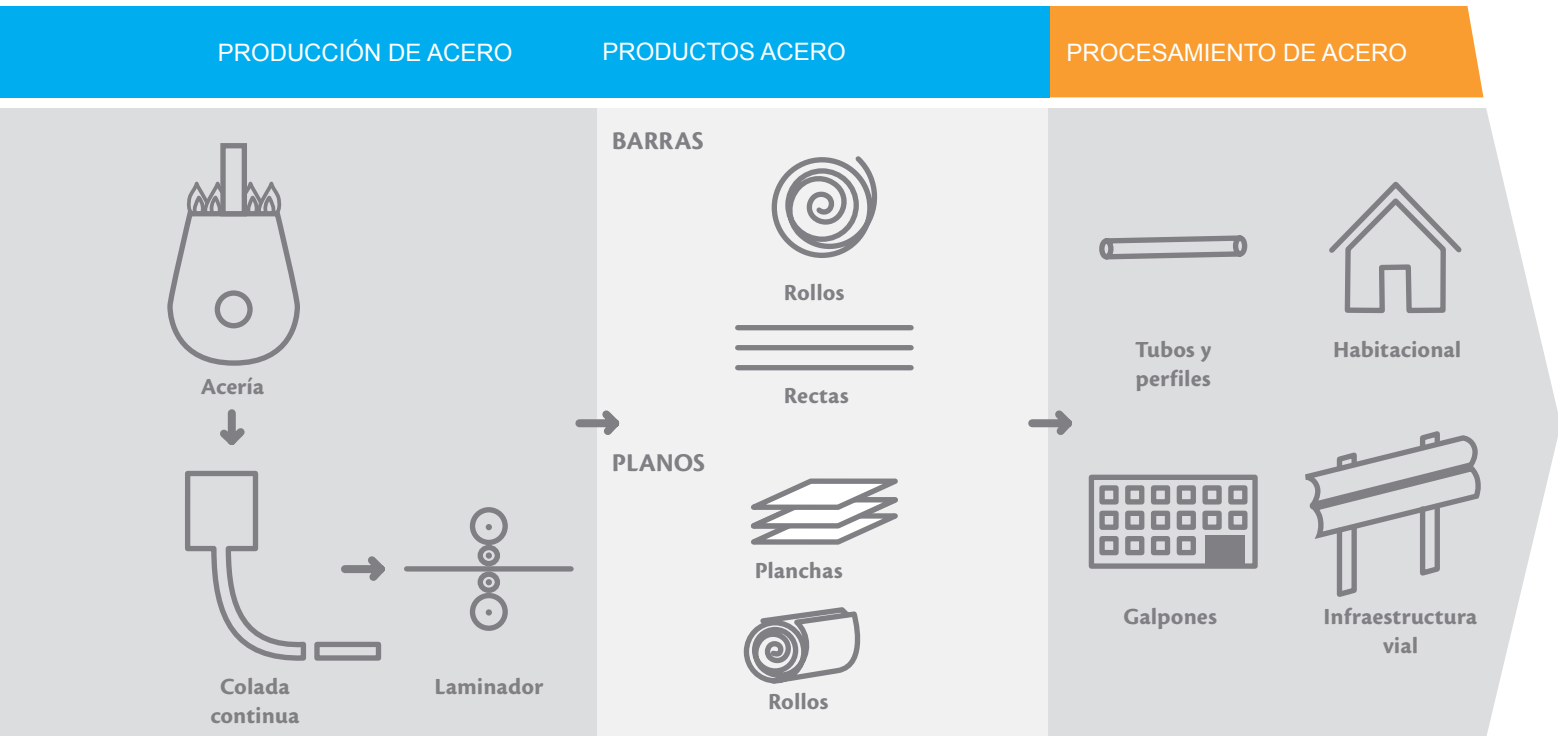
PRODUCCIÓN DE ACERO

PRODUCTOS ACERO

PROCESAMIENTO DE ACERO

Acería

Colada continua

Laminador

BARRAS

Rollos

Rectas

PLANOS

Planchas

Rollos

Tubos y perfiles

Habitacional

Galpones

Infraestructura vial